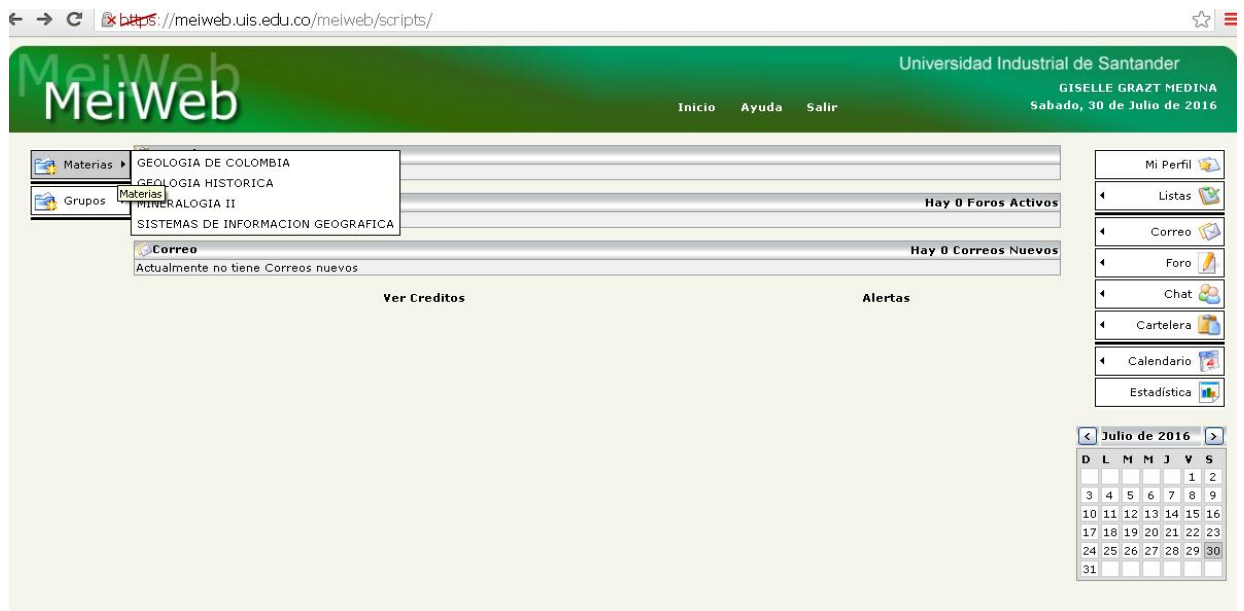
https://meiweb.uis.edu.co/meiweb/scripts/

MeiWeb

Universidad Industrial de Santander
GISELLE GRAZT MEDINA
Sabado, 30 de Julio de 2016

Inicio Ayuda Salir

Materias
GEOLOGIA DE COLOMBIA
GEOLOGIA HISTORICA
Materias
MINERALOGIA II
SISTEMAS DE INFORMACION GEOGRAFICA

Grupos

Hay 0 Foros Activos

Correo
Hay 0 Correos Nuevos
Actualmente no tiene Correos nuevos

Ver Creditos

Alertas

Mi Perfil
Listas
Correo
Foro
Chat
Cartelera
Calendario
Estadística

Julio de 2016

| D | L | M | M | J | V | S |
|---|---|---|---|---|---|---|
| | | | | | 1 | 2 |
| 3 | 4 | 5 | 6 | 7 | 8 | 9 |
| 10 | 11 | 12 | 13 | 14 | 15 | 16 |
| 17 | 18 | 19 | 20 | 21 | 22 | 23 |
| 24 | 25 | 26 | 27 | 28 | 29 | 30 |
| 31 | | | | | | |